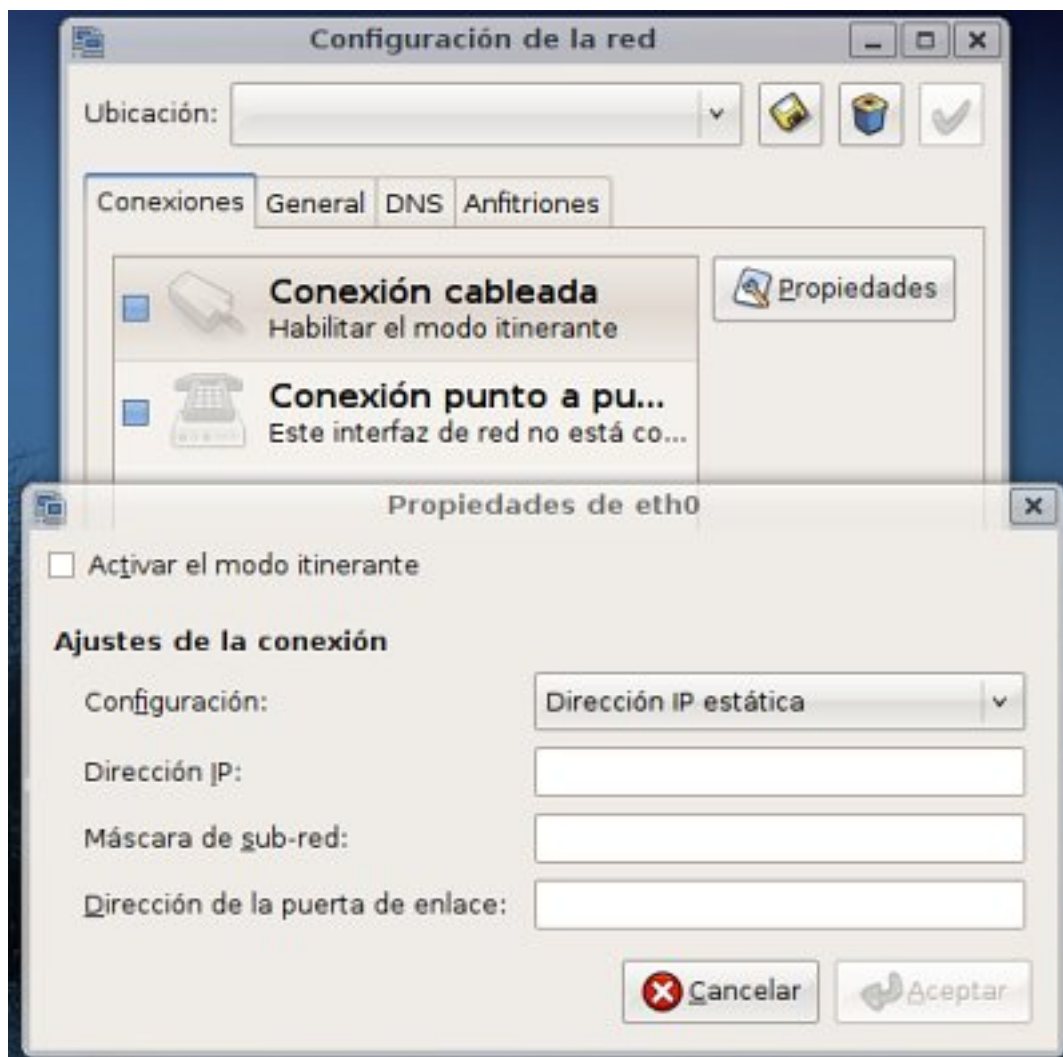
Configuración de la red

Ubicación:

Conexiones | General | DNS | Anfitriones

Conexión cableada
Habilitar el modo itinerante

Conexión punto a pu...
Este interfaz de red no está co...

Propiedades

Propiedades de eth0

Activar el modo itinerante

Ajustes de la conexión

Configuración: Dirección IP estática

Dirección IP:

Máscara de sub-red:

Dirección de la puerta de enlace:

Cancelar

Aceptar